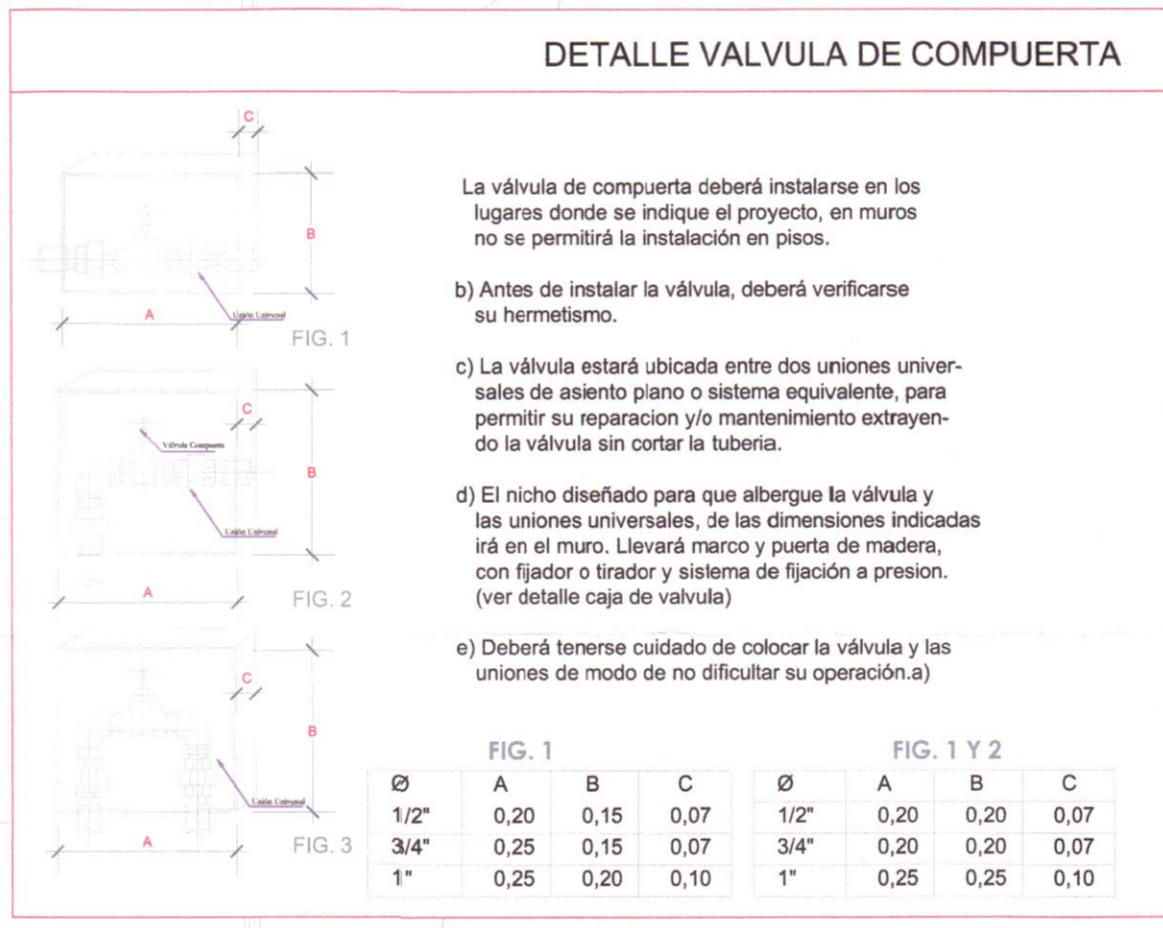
DETALLE VALVULA DE COMPUERTA

C

B

A

Unión Universal

FIG. 1

C

Válvula Compuerta

B

Unión Universal

A

FIG. 2

C

B

Unión Universal

A

FIG. 3

La válvula de compuerta deberá instalarse en los lugares donde se indique el proyecto, en muros no se permitirá la instalación en pisos.

b) Antes de instalar la válvula, deberá verificarse su hermetismo.

c) La válvula estará ubicada entre dos uniones universales de asiento plano o sistema equivalente, para permitir su reparacion y/o mantenimiento extrayendo la válvula sin cortar la tuberia.

d) El nicho diseñado para que albergue la válvula y las uniones universales, de las dimensiones indicadas irá en el muro. Llevará marco y puerta de madera, con fijador o tirador y sistema de fijación a presion. (ver detalle caja de valvula)

e) Deberá tenerse cuidado de colocar la válvula y las uniones de modo de no dificultar su operación.a)

FIG. 1

| Ø | A | B | C |
|---|---|---|---|
| 1/2" | 0,20 | 0,15 | 0,07 |
| 3/4" | 0,25 | 0,15 | 0,07 |
| 1" | 0,25 | 0,20 | 0,10 |

FIG. 1 Y 2

| Ø | A | B | C |
|---|---|---|---|
| 1/2" | 0,20 | 0,20 | 0,07 |
| 3/4" | 0,20 | 0,20 | 0,07 |
| 1" | 0,25 | 0,25 | 0,10 |